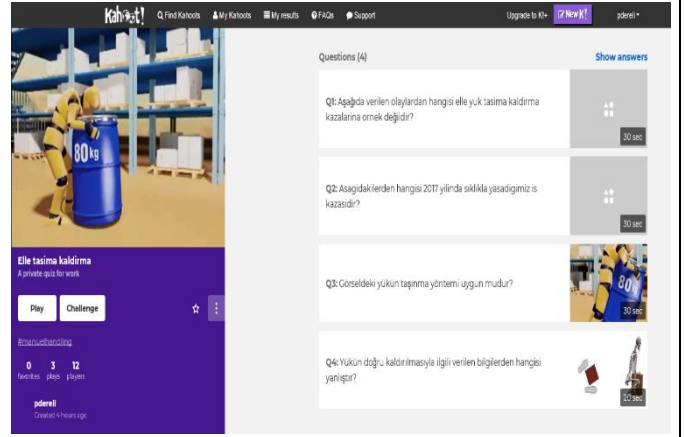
Kahoot! Find Kahoots My Kahoots My results FAQs Support Upgrade to K!+ New K! pdereli

80kg

Elle tasima kaldirma
A private quiz for work

Play Challenge

#manuelhandling

0 favorites 3 plays 12 players

pdereli
Created 4 hours ago

Questions (4) Show answers

Q1: Aşağıda verilen olaylardan hangisi elle yuk tasima kaldirma kazalarina ornek değidir?
30 sec

Q2: Asagidakilerden hangisi 2017 yilinda siklikla yasadigimiz is kazasidir?
30 sec

Q3: Görseldeki yükün taşınma yöntemi uygun mudur?
80
30 sec

Q4: Yükün doğru kaldırılmasıyla ilgili verilen bilgilerden hangisi yanlıştır?
20 sec